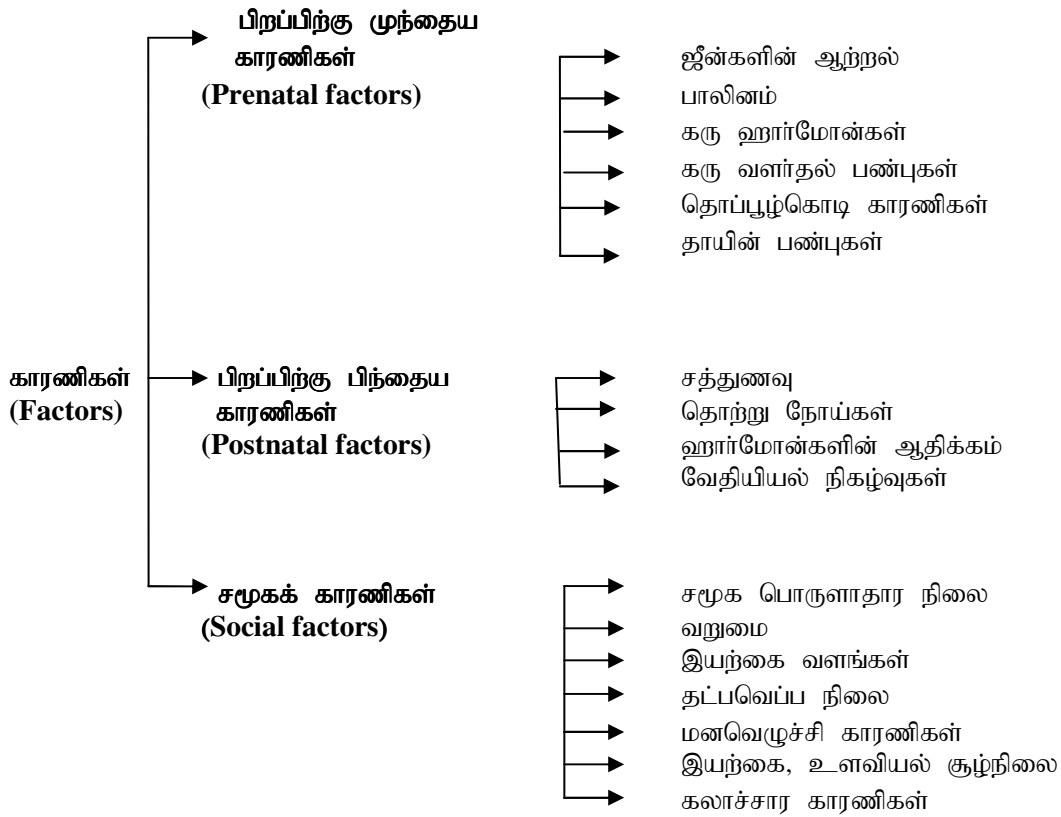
காரணிகள்
(Factors)

பிறப்பிற்கு முந்தைய காரணிகள்
(Prenatal factors)

ஜீன்களின் ஆற்றல்
பாலினம்
கரு ஹார்மோன்கள்
கரு வளர்தல் பண்புகள்
தொப்பூழ்கொடி காரணிகள்
தாயின் பண்புகள்

பிறப்பிற்கு பிந்தைய காரணிகள்
(Postnatal factors)

சத்துணவு
தொற்று நோய்கள்
ஹார்மோன்களின் ஆதிக்கம்
வேதியியல் நிகழ்வுகள்

சமூகக் காரணிகள்
(Social factors)

சமூக பொருளாதார நிலை
வறுமை
இயற்கை வளங்கள்
தட்பவெப்ப நிலை
மனவெழுச்சி காரணிகள்
இயற்கை, உளவியல் சூழ்நிலை
கலாச்சார காரணிகள்